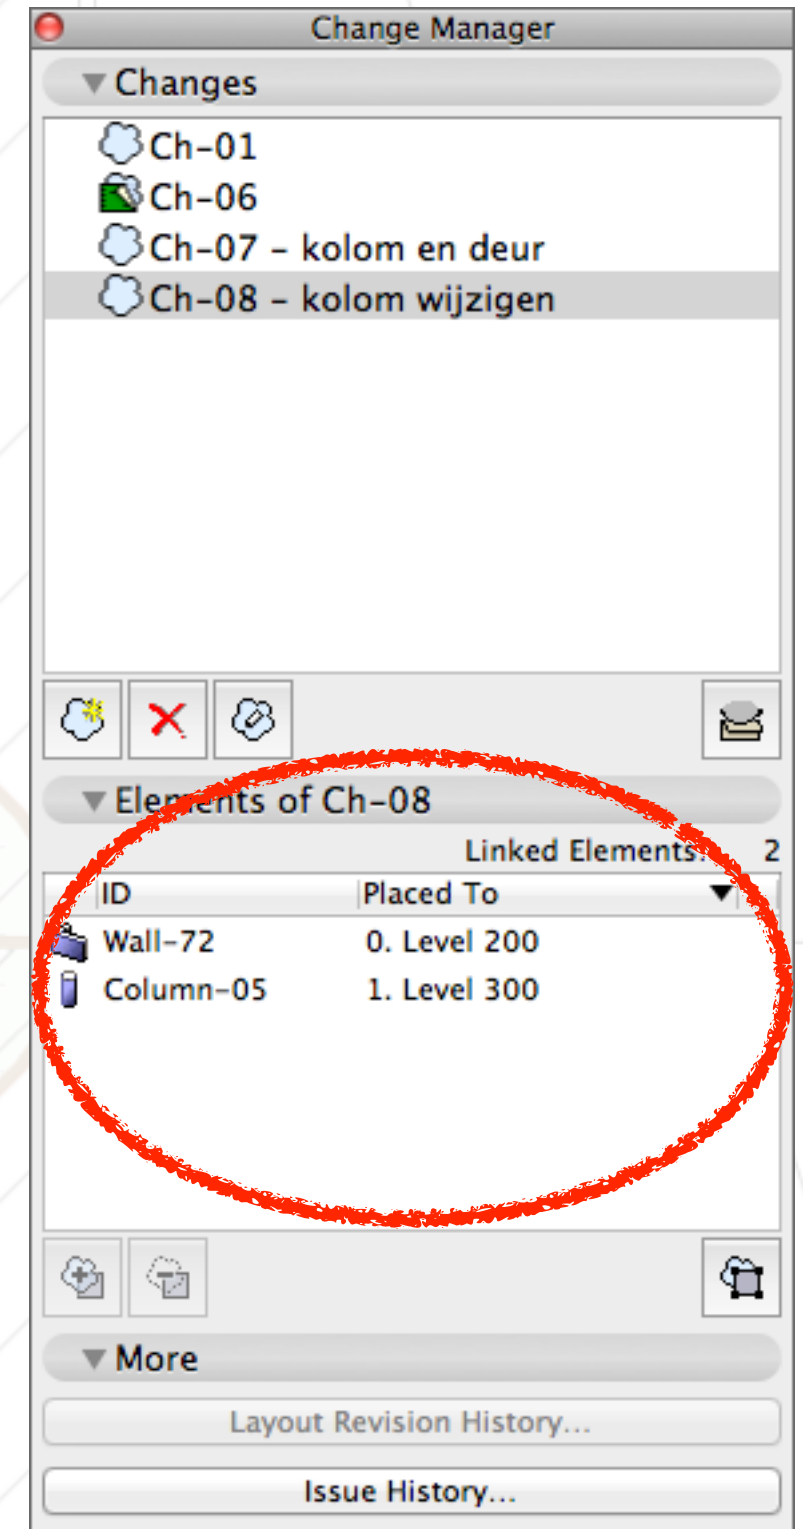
Change Manager

Changes

Ch-01
Ch-06
Ch-07 - kolom en deur
Ch-08 - kolom wijzigen

Elements of Ch-08

Linked Elements: 2

| ID | Placed To |
|---|---|
| Wall-72 | 0. Level 200 |
| Column-05 | 1. Level 300 |

More

Layout Revision History...

Issue History...